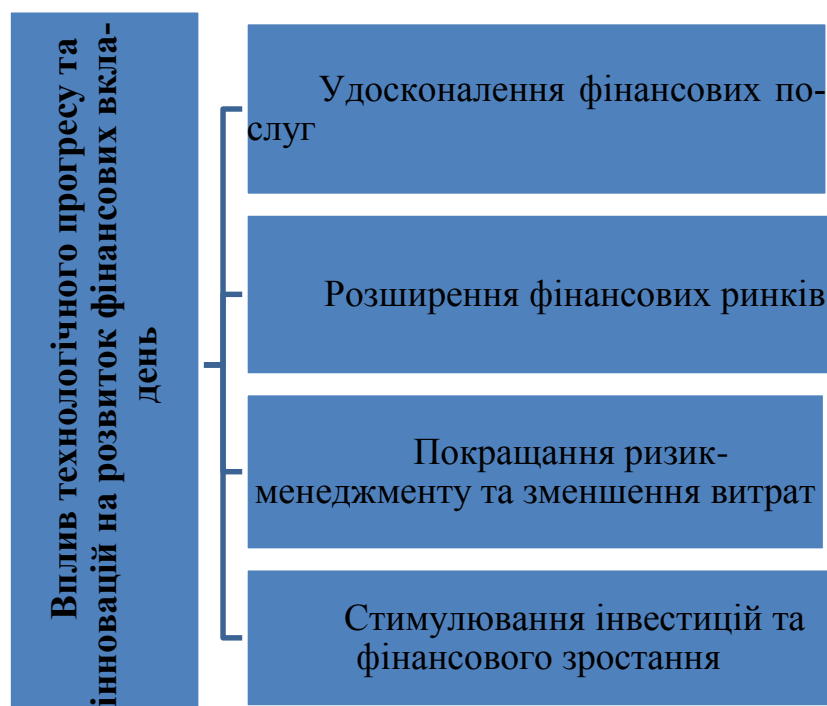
Вплив технологічного прогресу та інновацій на розвиток фінансових вкладень

Удосконалення фінансових послуг

Розширення фінансових ринків

Покращання ризик-менеджменту та зменшення витрат

Стимулювання інвестицій та фінансового зростання